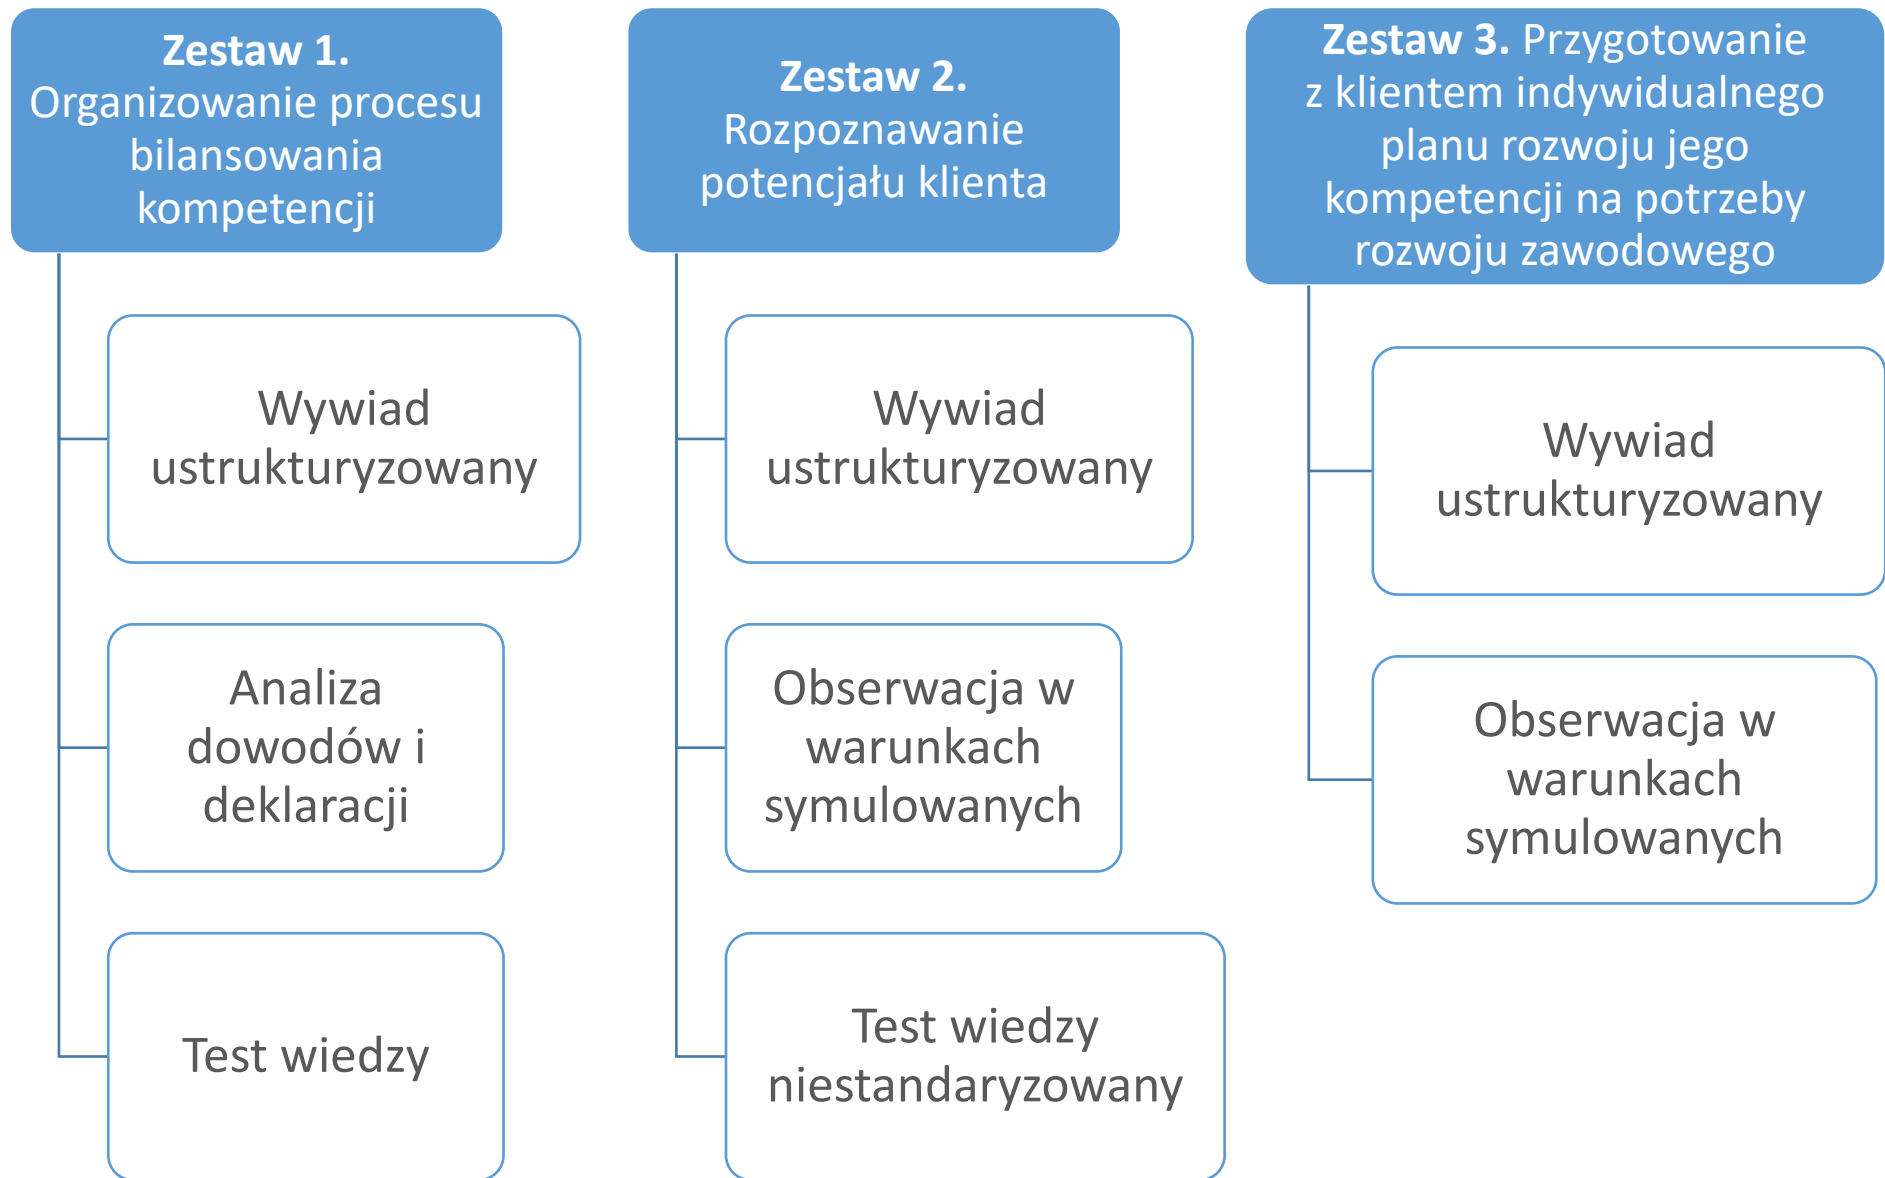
**Zestaw 1.** Organizowanie procesu bilansowania kompetencji

Wywiad ustrukturyzowany

Analiza dowodów i deklaracji

Test wiedzy

**Zestaw 2.** Rozpoznawanie potencjału klienta

Wywiad ustrukturyzowany

Obserwacja w warunkach symulowanych

Test wiedzy niestandaryzowany

**Zestaw 3.** Przygotowanie z klientem indywidualnego planu rozwoju jego kompetencji na potrzeby rozwoju zawodowego

Wywiad ustrukturyzowany

Obserwacja w warunkach symulowanych